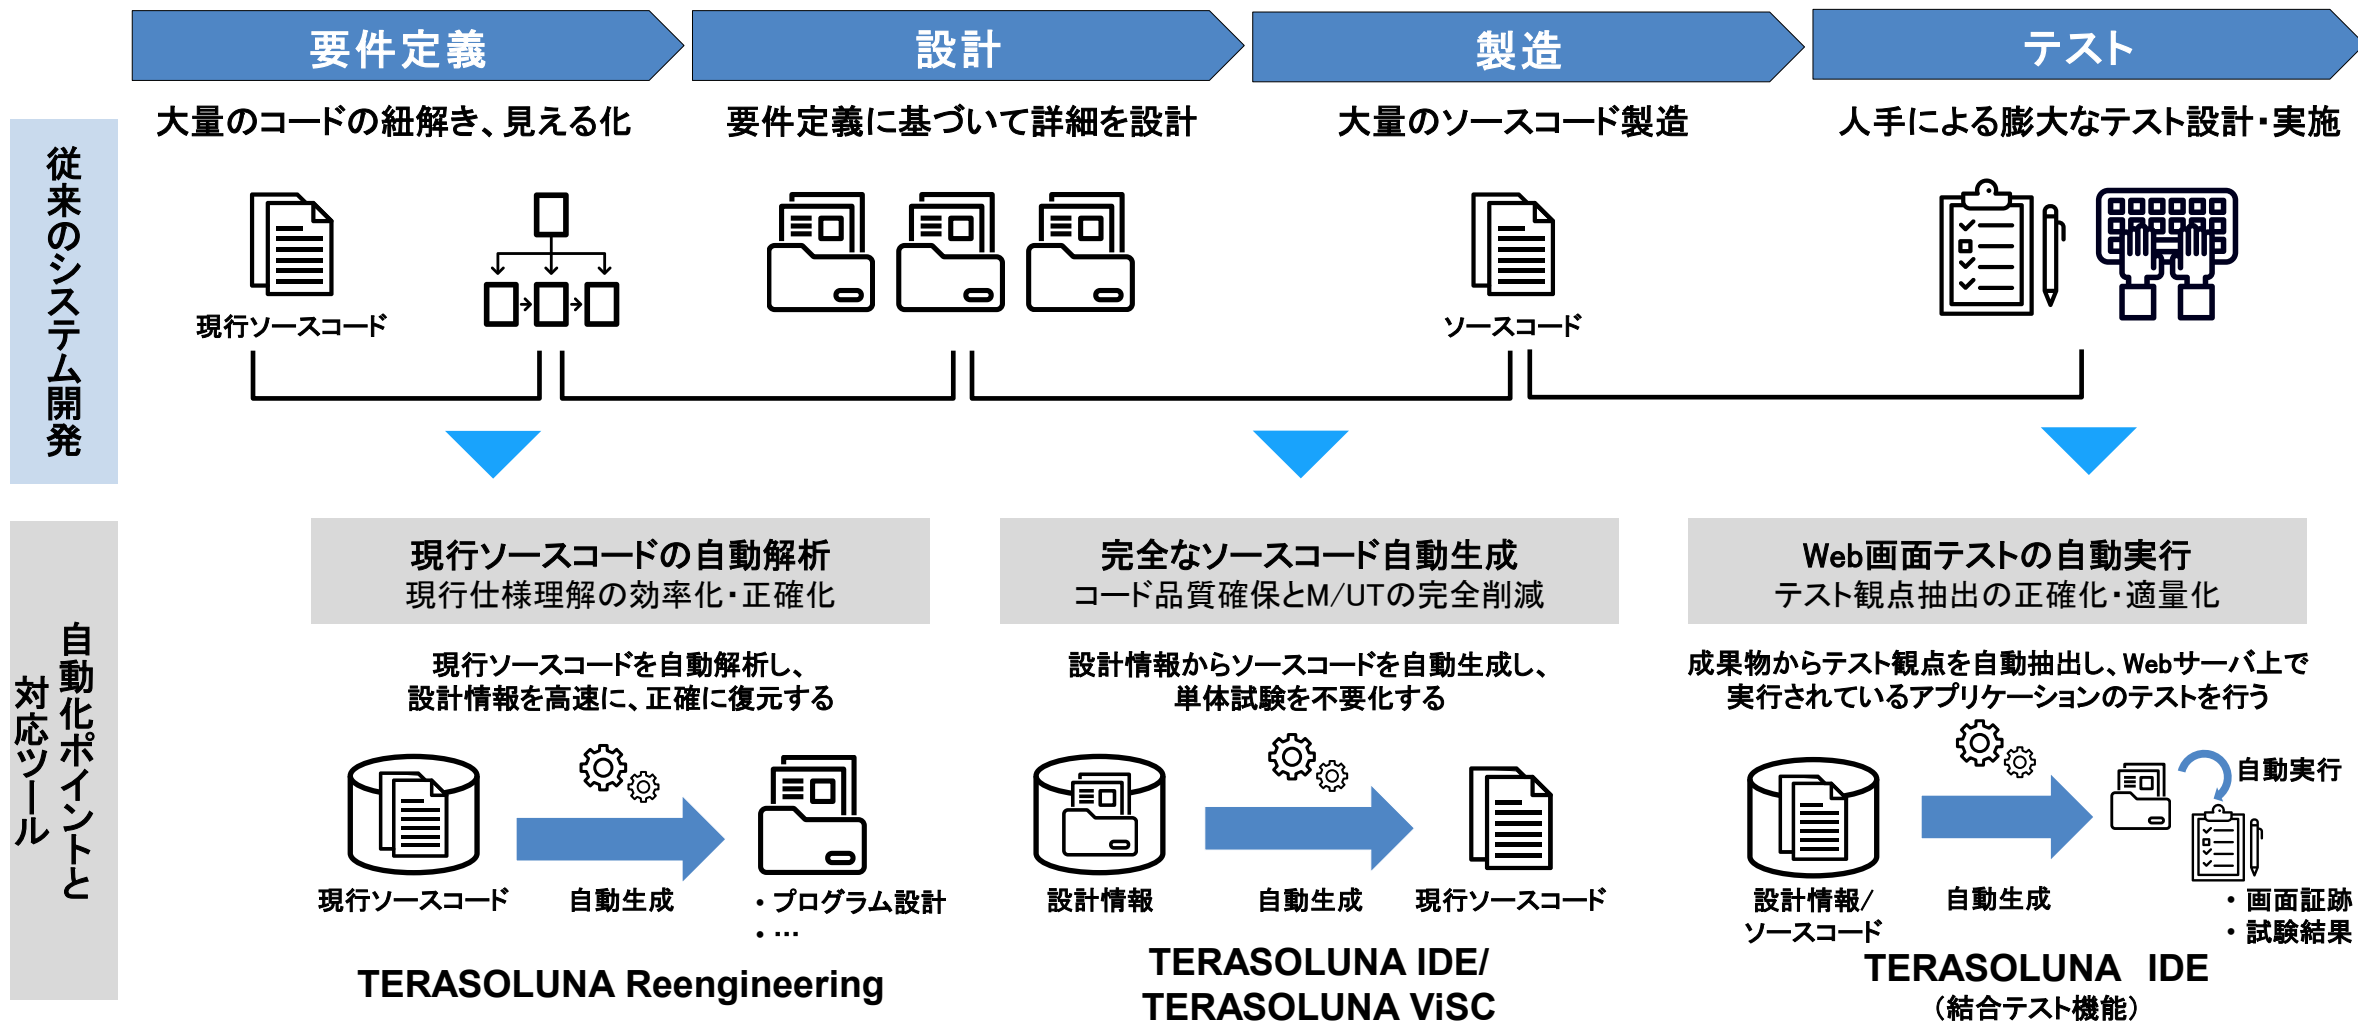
要件定義

設計

製造

テスト

従来のシステム開発

大量のコードの紐解き、見える化

要件定義に基づいて詳細を設計

大量のソースコード製造

人手による膨大なテスト設計・実施

現行ソースコード

ソースコード

自動化ポイントと対応ツール

現行ソースコードの自動解析
現行仕様理解の効率化・正確化

完全なソースコード自動生成
コード品質確保とM/UTの完全削減

Web画面テストの自動実行
テスト観点抽出の正確化・適量化

現行ソースコードを自動解析し、設計情報を高速に、正確に復元する

設計情報からソースコードを自動生成し、単体試験を不要化する

成果物からテスト観点を自動抽出し、Webサーバ上で実行されているアプリケーションのテストを行う

現行ソースコード

自動生成

・プログラム設計
・…

TERASOLUNA Reengineering

設計情報

自動生成

現行ソースコード

TERASOLUNA IDE/
TERASOLUNA ViSC

自動実行

設計情報/
ソースコード

自動生成

・画面証跡
・試験結果

TERASOLUNA IDE
(結合テスト機能)